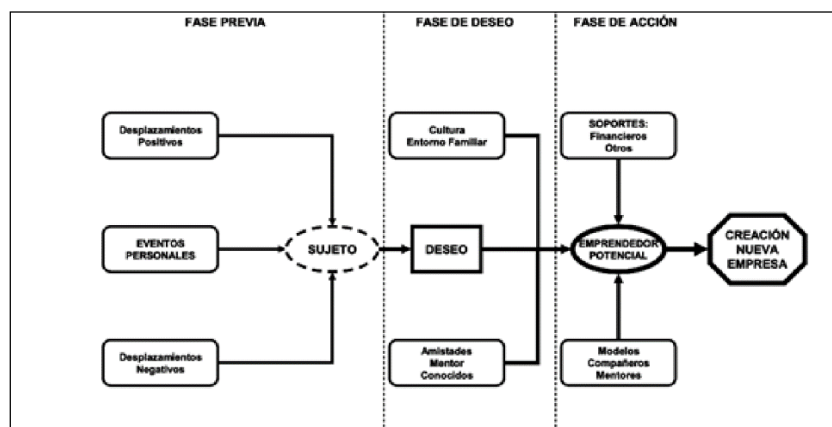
FASE PREVIA

FASE DE DESEO

FASE DE ACCIÓN

Desplazamientos Positivos

EVENTOS PERSONALES

Desplazamientos Negativos

SUJETO

Cultura Entorno Familiar

DESEO

Amistades Mentor Conocidos

SOPORTES: Financieros Otros

EMPRENDEDOR POTENCIAL

Modelos Compañeros Mentores

CREACIÓN NUEVA EMPRESA